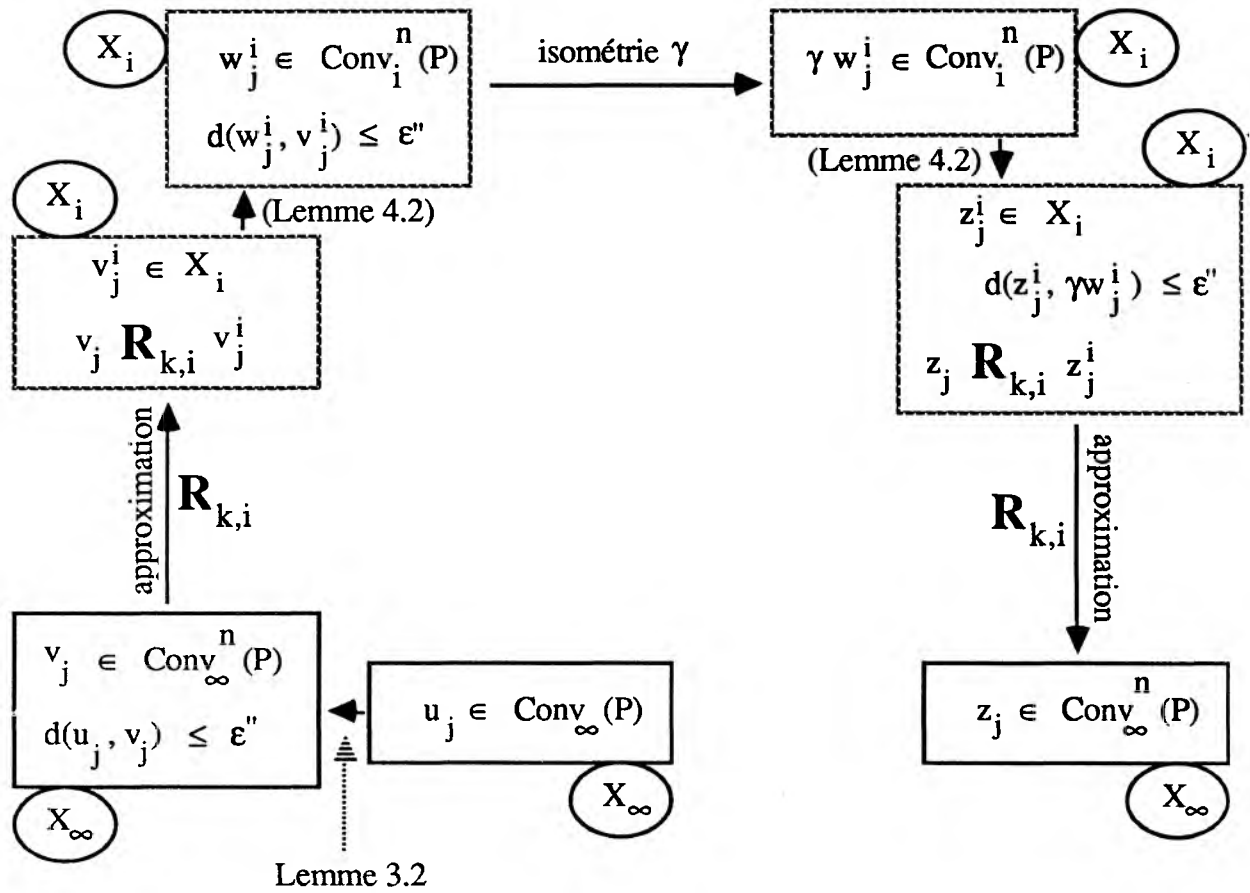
$X_i$

$w_j^i \in \mathrm{Conv}_i^n(P)$

$d(w_j^i, v_j^i) \leq \varepsilon''$

isométrie $\gamma$

$\gamma w_j^i \in \mathrm{Conv}_i^n(P)$

$X_i$

(Lemme 4.2)

$X_i$

$X_i$

(Lemme 4.2)

$v_j^i \in X_i$

$v_j \ \mathbf{R}_{k,i} \ v_j^i$

$z_j^i \in X_i$

$d(z_j^i, \gamma w_j^i) \leq \varepsilon''$

$z_j \ \mathbf{R}_{k,i} \ z_j^i$

approximation

$\mathbf{R}_{k,i}$

$\mathbf{R}_{k,i}$

approximation

$v_j \in \mathrm{Conv}_\infty^n(P)$

$d(u_j, v_j) \leq \varepsilon''$

$u_j \in \mathrm{Conv}_\infty(P)$

$z_j \in \mathrm{Conv}_\infty^n(P)$

$X_\infty$

$X_\infty$

$X_\infty$

Lemme 3.2